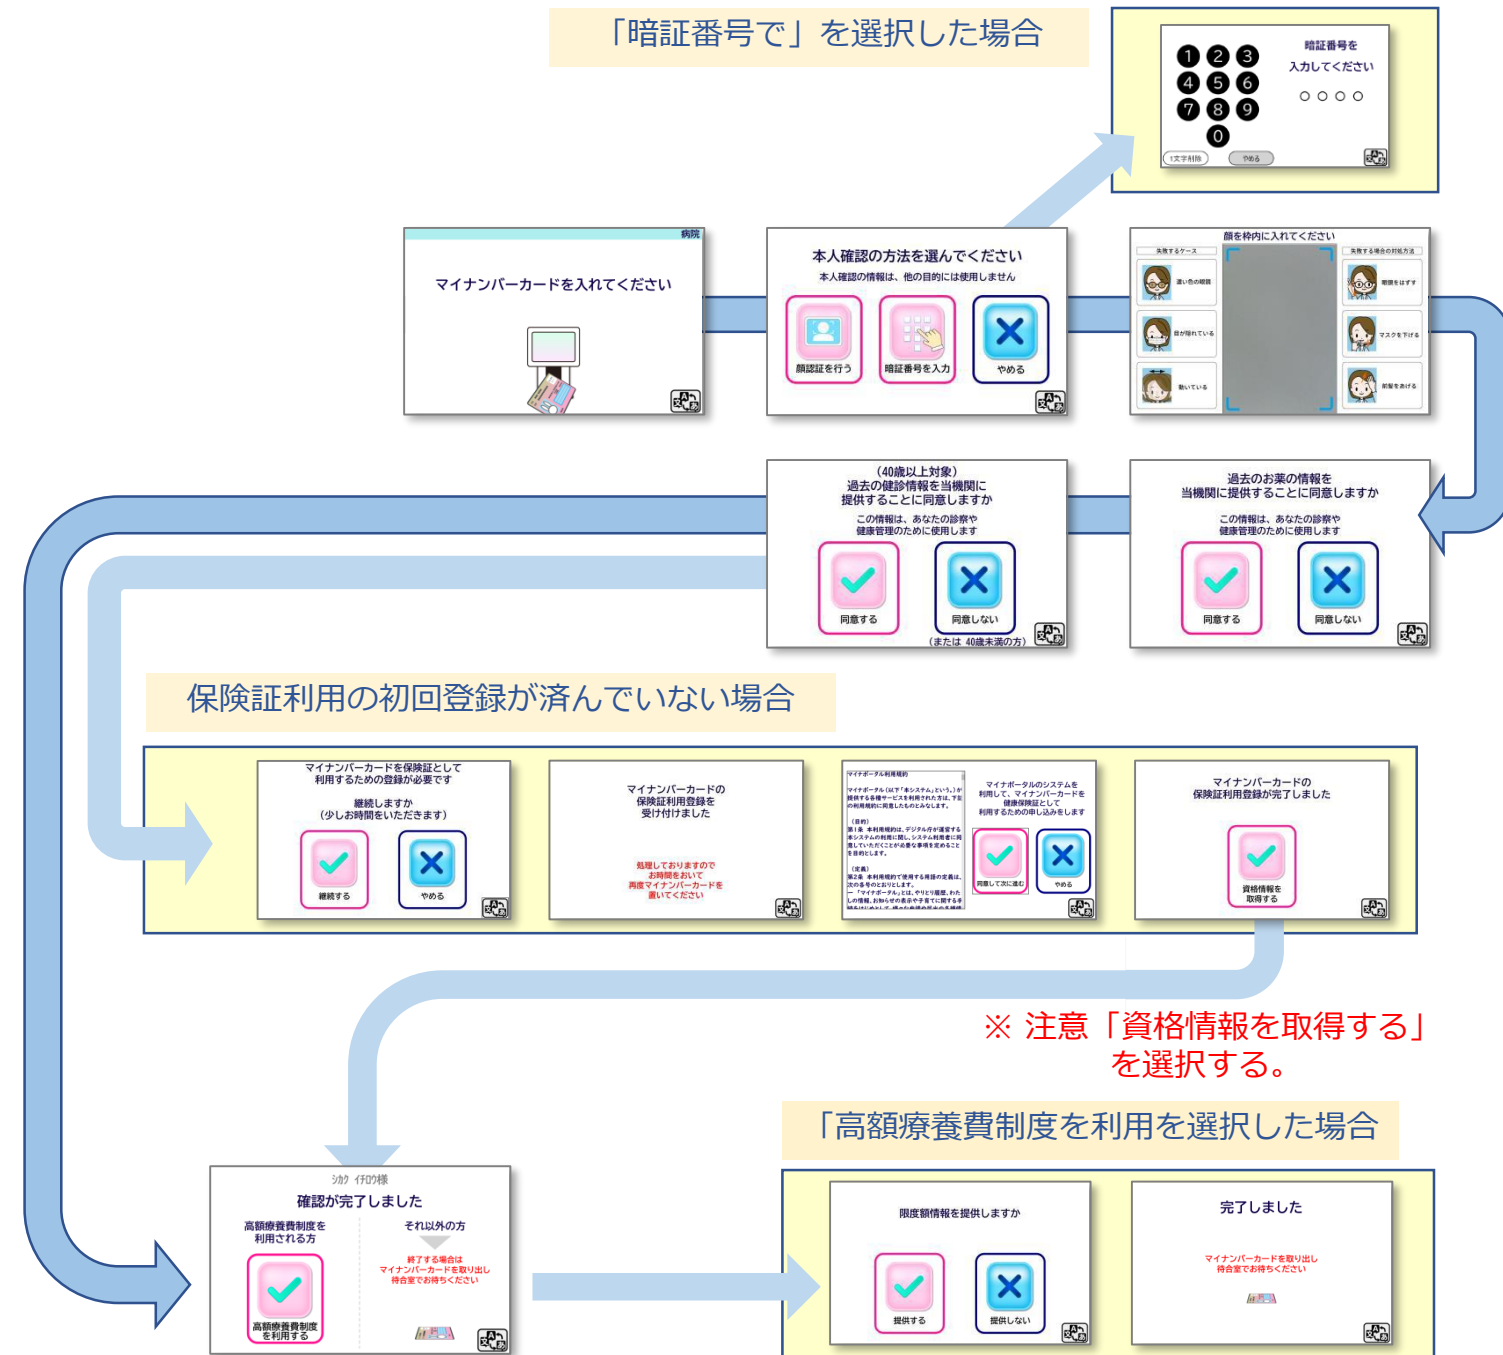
「暗証番号で」を選択した場合

1 2 3
4 5 6
7 8 9
0

暗証番号を
入力してください
○○○○
1文字削除　やめる

病院
マイナンバーカードを入れてください

本人確認の方法を選んでください
本人確認の情報は、他の目的には使用しません
顔認証を行う　暗証番号を入力　やめる

顔を枠内に入れてください
失敗するケース
濃い色の眼鏡
目が隠れている
動いている
失敗する場合の対処方法
眼鏡をはずす
マスクを下げる
前髪をあげる

(40歳以上対象)
過去の健診情報を当機関に
提供することに同意しますか
この情報は、あなたの診察や
健康管理のために使用します
同意する　同意しない
(または 40歳未満の方)

過去のお薬の情報を
当機関に提供することに同意しますか
この情報は、あなたの診察や
健康管理のために使用します
同意する　同意しない

保険証利用の初回登録が済んでいない場合

マイナンバーカードを保険証として
利用するための登録が必要です
継続しますか
(少しお時間をいただきます)
継続する　やめる

マイナンバーカードの
保険証利用登録を
受け付けました
処理しておりますので
お時間をおいて
再度マイナンバーカードを
置いてください

マイナポータル利用規約
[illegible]
マイナポータルのシステムを
利用して、マイナンバーカードを
健康保険証として
利用するための申し込みをします
同意して次に進む　やめる

マイナンバーカードの
保険証利用登録が完了しました
資格情報を
取得する

※ 注意「資格情報を取得する」
を選択する。

「高額療養費制度を利用を選択した場合

シカク イチロウ様
確認が完了しました
高額療養費制度を
利用される方
高額療養費制度
を利用する
それ以外の方
終了する場合は
マイナンバーカードを取り出し
待合室でお待ちください

限度額情報を提供しますか
提供する　提供しない

完了しました
マイナンバーカードを取り出し
待合室でお待ちください